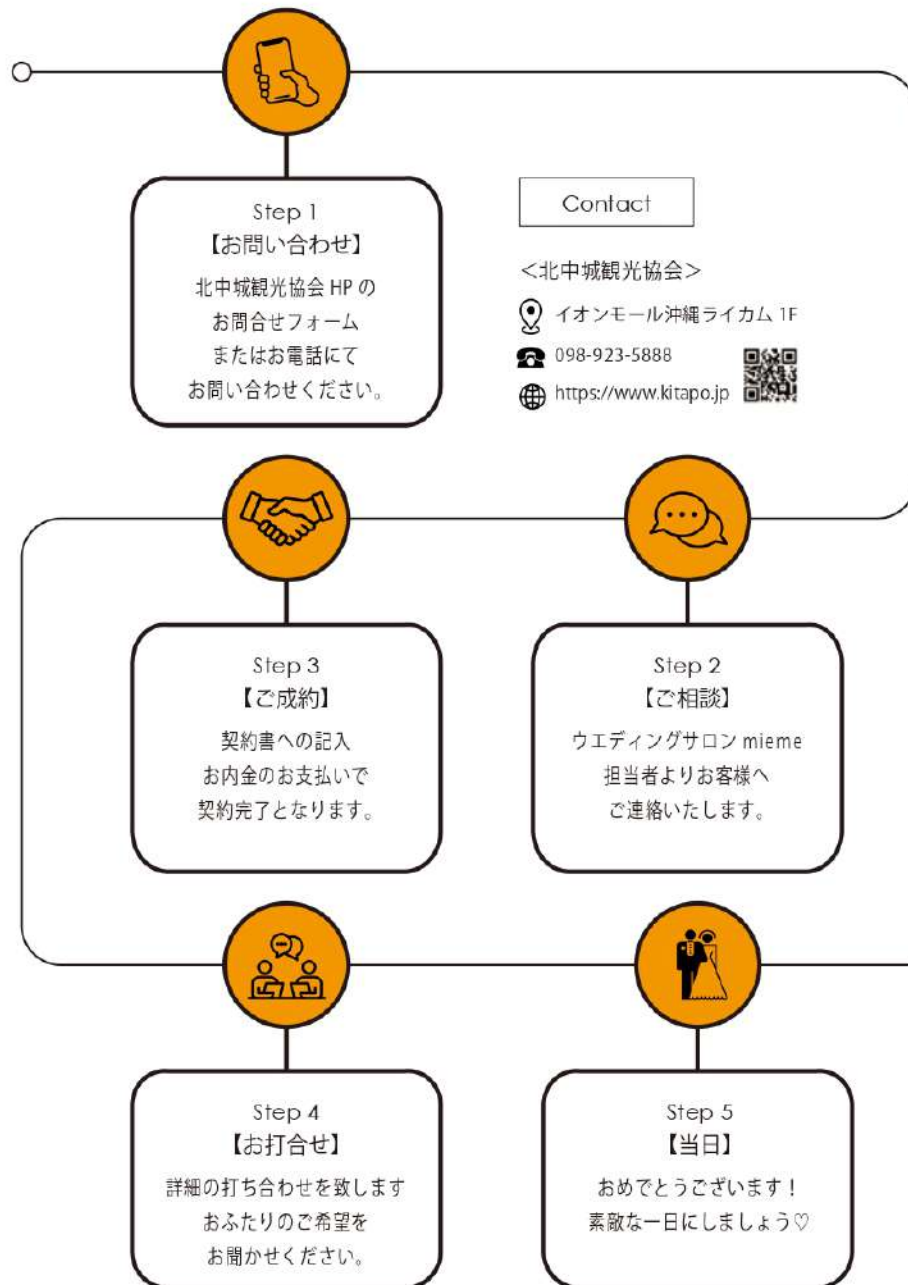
Step 1
【お問い合わせ】
北中城観光協会 HP の
お問合せフォーム
またはお電話にて
お問い合わせください。

Contact

<北中城観光協会>
イオンモール沖縄ライカム 1F
098-923-5888
https://www.kitapo.jp

Step 2
【ご相談】
ウエディングサロン mieme
担当者よりお客様へ
ご連絡いたします。

Step 3
【ご成約】
契約書への記入
お内金のお支払いで
契約完了となります。

Step 4
【お打合せ】
詳細の打ち合わせを致します
おふたりのご希望を
お聞かせください。

Step 5
【当日】
おめでとうございます！
素敵な一日にしましょう♡